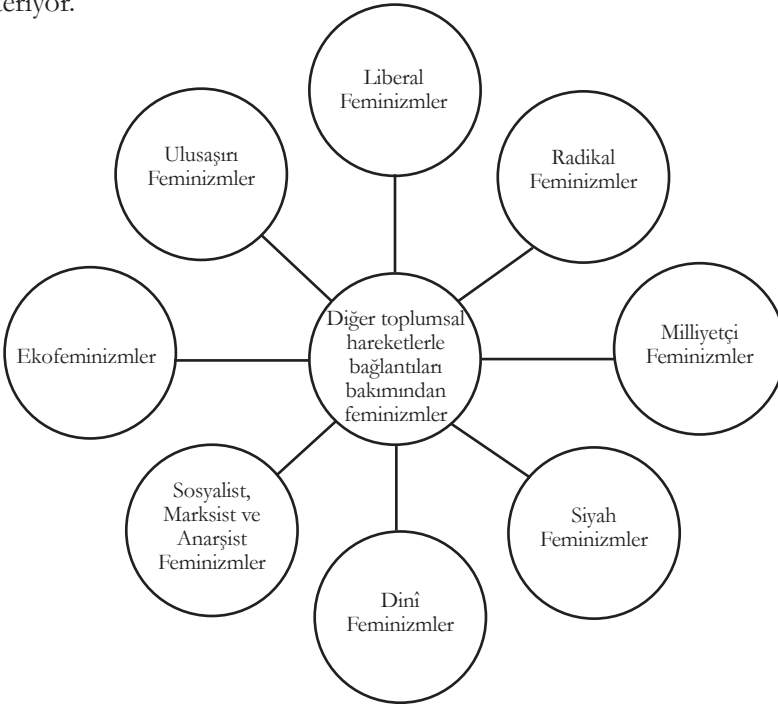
teriyor.

Liberal Feminizmler

Ulusaşırı Feminizmler

Radikal Feminizmler

Diğer toplumsal hareketlerle bağlantıları bakımından feminizmler

Ekofeminizmler

Milliyetçi Feminizmler

Sosyalist, Marksist ve Anarşist Feminizmler

Siyah Feminizmler

Dinî Feminizmler